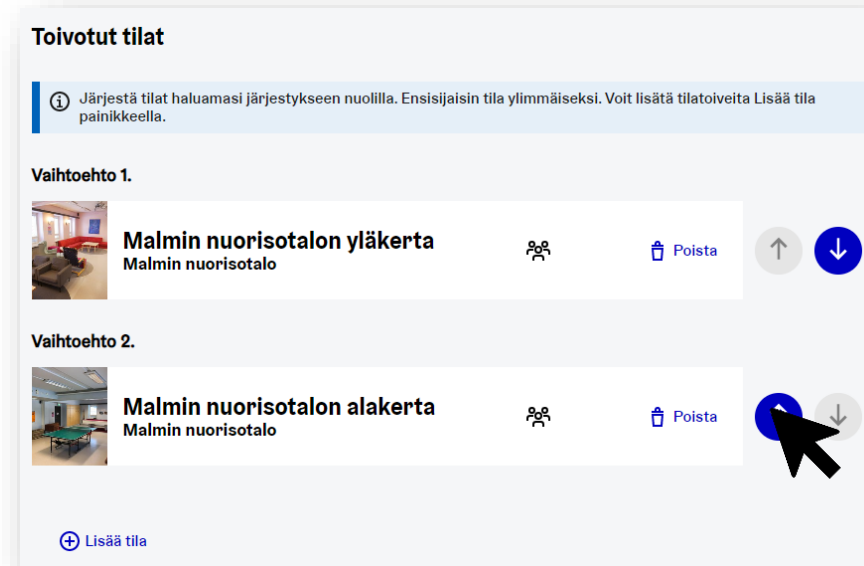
Toivotut tilat

Järjestä tilat haluamasi järjestykseen nuolilla. Ensisijaisin tila ylimmäiseksi. Voit lisätä tilatoiveita Lisää tila painikkeella.

Vaihtoehto 1.

Malmin nuorisotalon yläkerta
Malmin nuorisotalo

Poista

Vaihtoehto 2.

Malmin nuorisotalon alakerta
Malmin nuorisotalo

Poista

Lisää tila